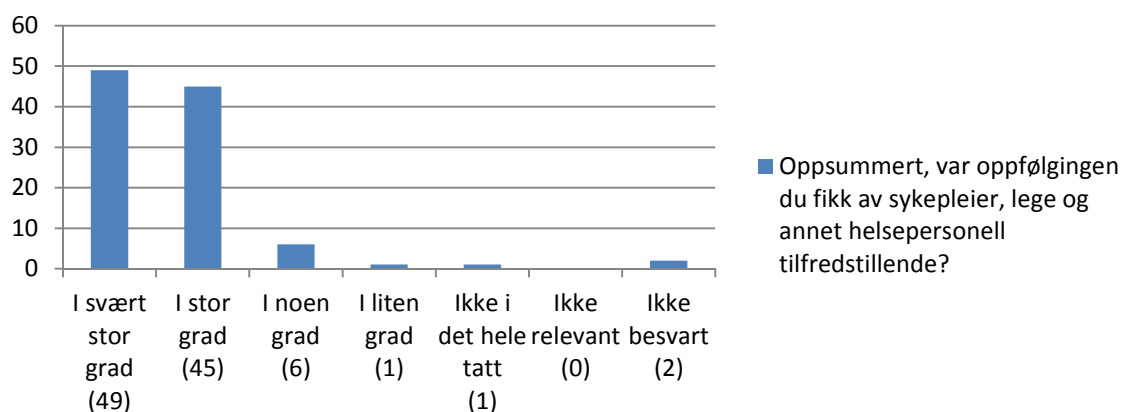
60
50
40
30
20
10
0

I svært stor grad (49)
I stor grad (45)
I noen grad (6)
I liten grad (1)
Ikke i det hele tatt (1)
Ikke relevant (0)
Ikke besvart (2)

Oppsummert, var oppfølgingen du fikk av sykepleier, lege og annet helsepersonell tilfredstillende?